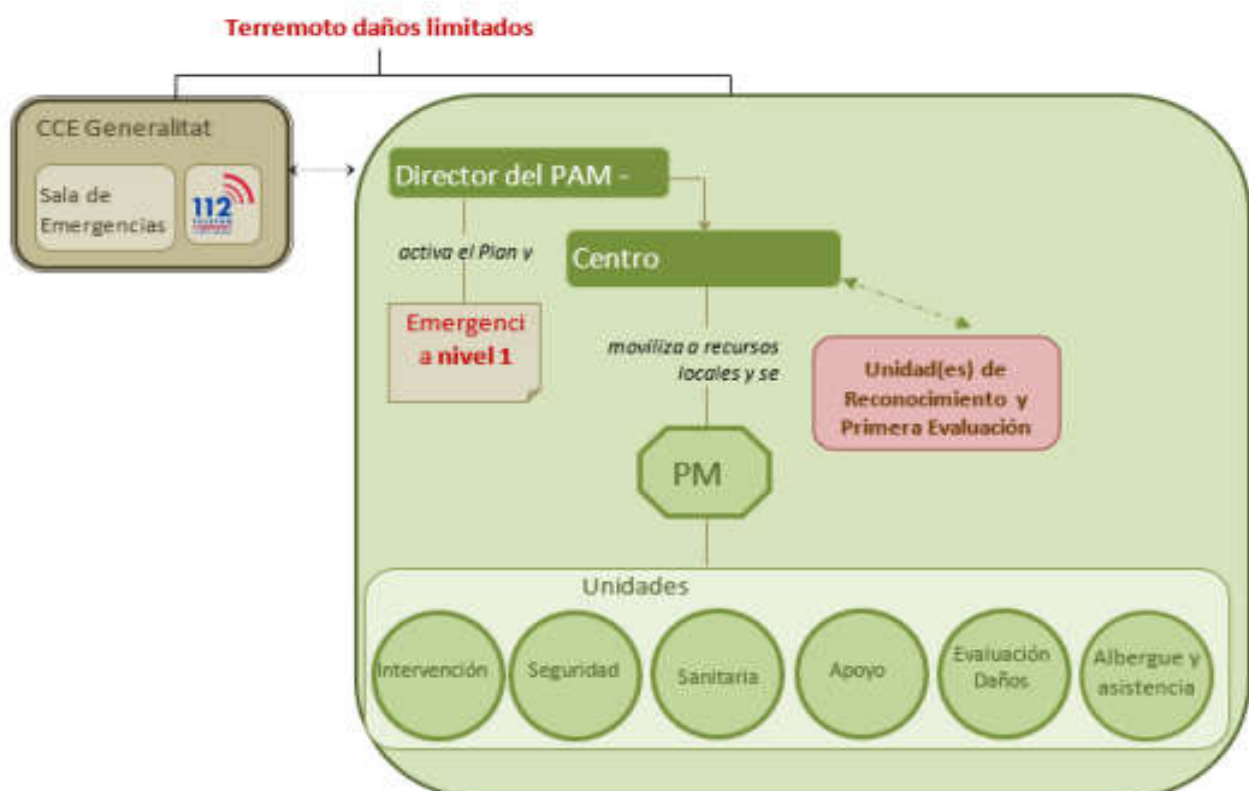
Terremoto daños limitados

CCE Generalitat

Sala de Emergencias

112

Director del PAM -

activa el Plan y

Emergenci a nivel 1

Centro

moviliza a recursos locales y se

Unidad(es) de Reconocimiento y Primera Evaluación

PM

Unidades

Intervención

Seguridad

Sanitaria

Apoyo

Evaluación Daños

Albergue y asistencia